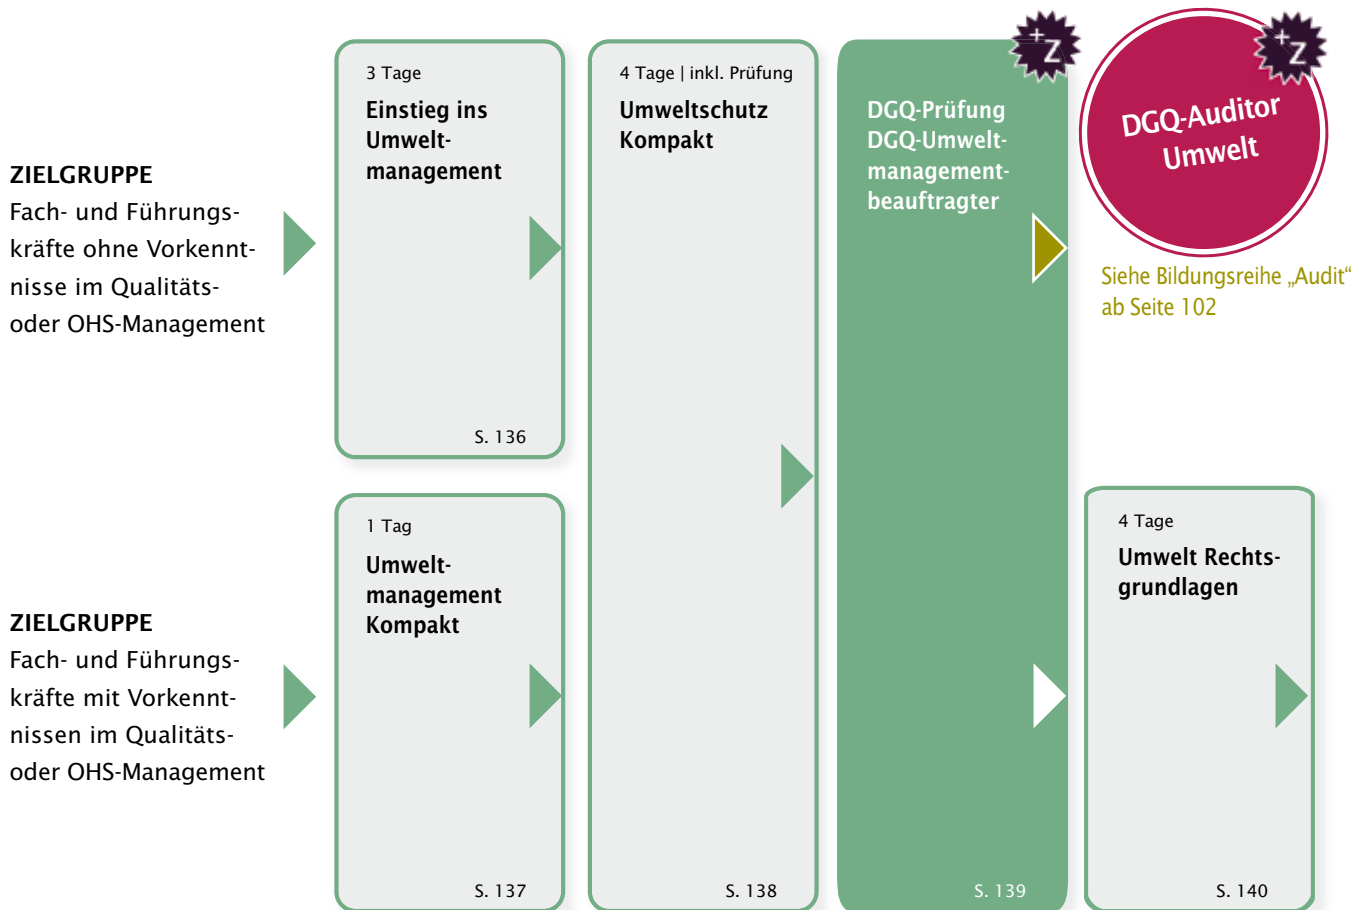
ZIELGRUPPE
Fach- und Führungskräfte ohne Vorkenntnisse im Qualitäts- oder OHS-Management

3 Tage
Einstieg ins Umweltmanagement
S. 136

4 Tage | inkl. Prüfung
Umweltschutz Kompakt
S. 138

+Z
DGQ-Prüfung DGQ-Umweltmanagementbeauftragter
S. 139

+Z
DGQ-Auditor Umwelt
Siehe Bildungsreihe „Audit“ ab Seite 102

ZIELGRUPPE
Fach- und Führungskräfte mit Vorkenntnissen im Qualitäts- oder OHS-Management

1 Tag
Umweltmanagement Kompakt
S. 137

4 Tage
Umwelt Rechtsgrundlagen
S. 140